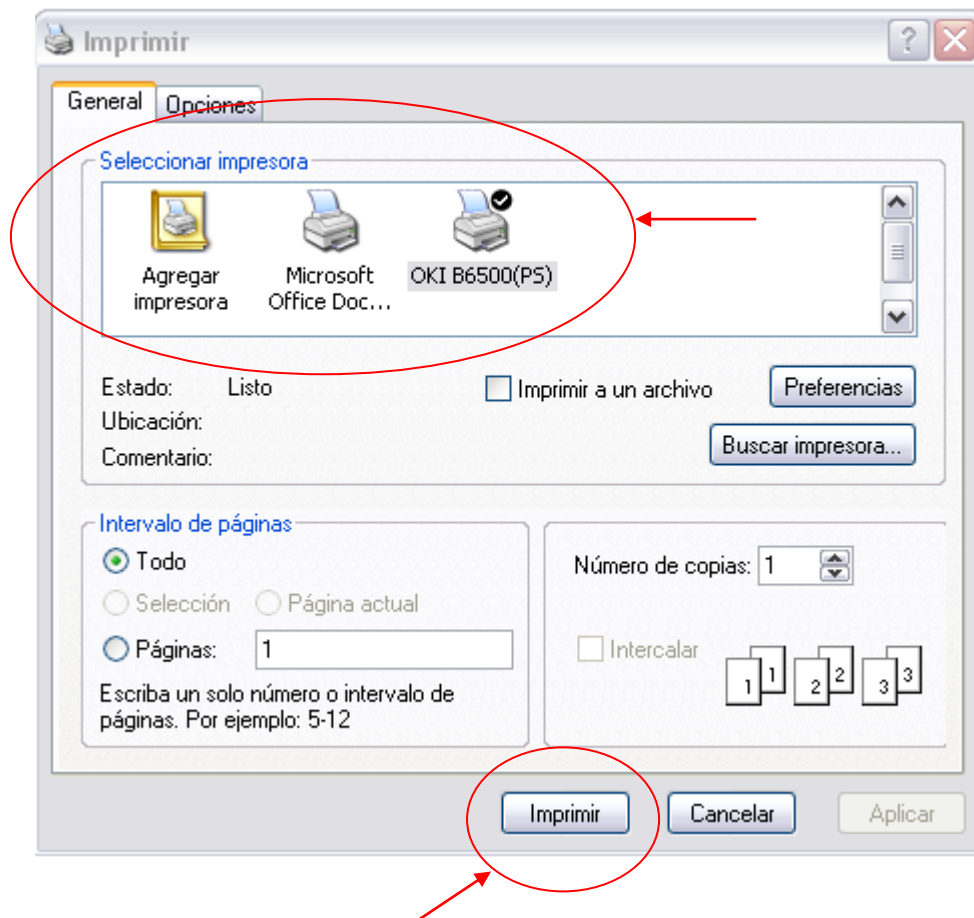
Imprimir

?

General | Opciones

Seleccionar impresora

Agregar impresora

Microsoft Office Doc...

OKI B6500(PS)

Estado: Listo

Ubicación:

Comentario:

Imprimir a un archivo

Preferencias

Buscar impresora...

Intervalo de páginas

Todo

Selección

Página actual

Páginas: 1

Escriba un solo número o intervalo de páginas. Por ejemplo: 5-12

Número de copias: 1

Intercalar

1 1 2 2 3 3

Imprimir

Cancelar

Aplicar